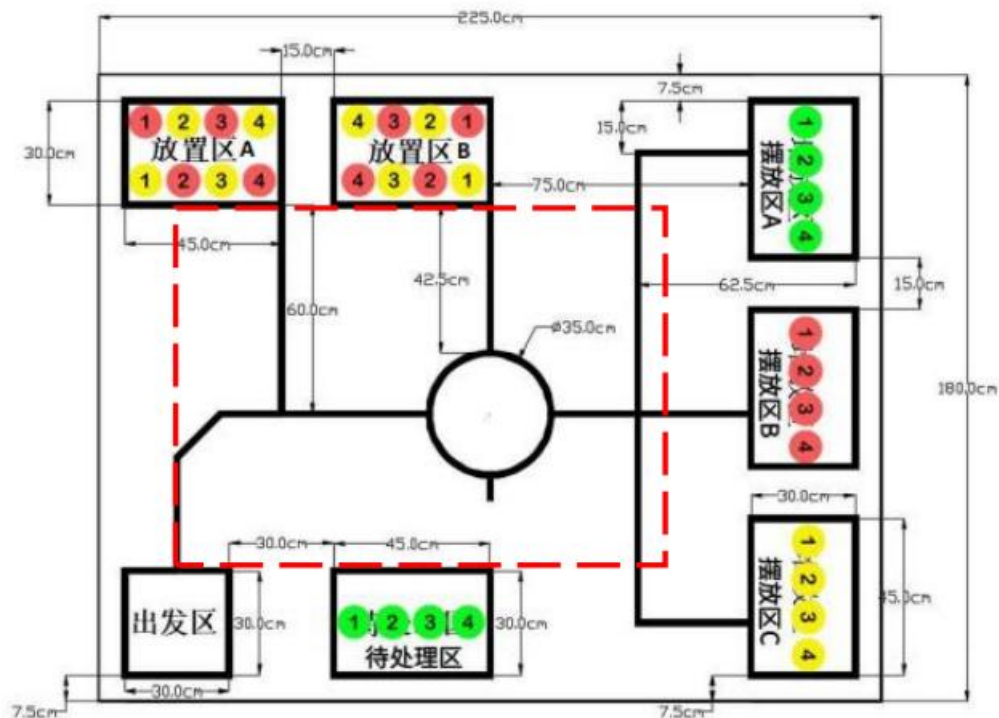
225.0cm

15.0cm

7.5cm

15.0cm

30.0cm

1 2 3 4
放置区A
1 2 3 4

4 3 2 1
放置区B
4 3 2 1

75.0cm

1 2 3 4
摆放区A

45.0cm

42.5cm

62.5cm

15.0cm

60.0cm

ø35.0cm

1 2 3 4
摆放区B

180.0cm

30.0cm

30.0cm

45.0cm

45.0cm

1 2 3 4
摆放区C

出发区

30.0cm

1 2 3 4
待处理区

30.0cm

30.0cm

7.5cm

7.5cm